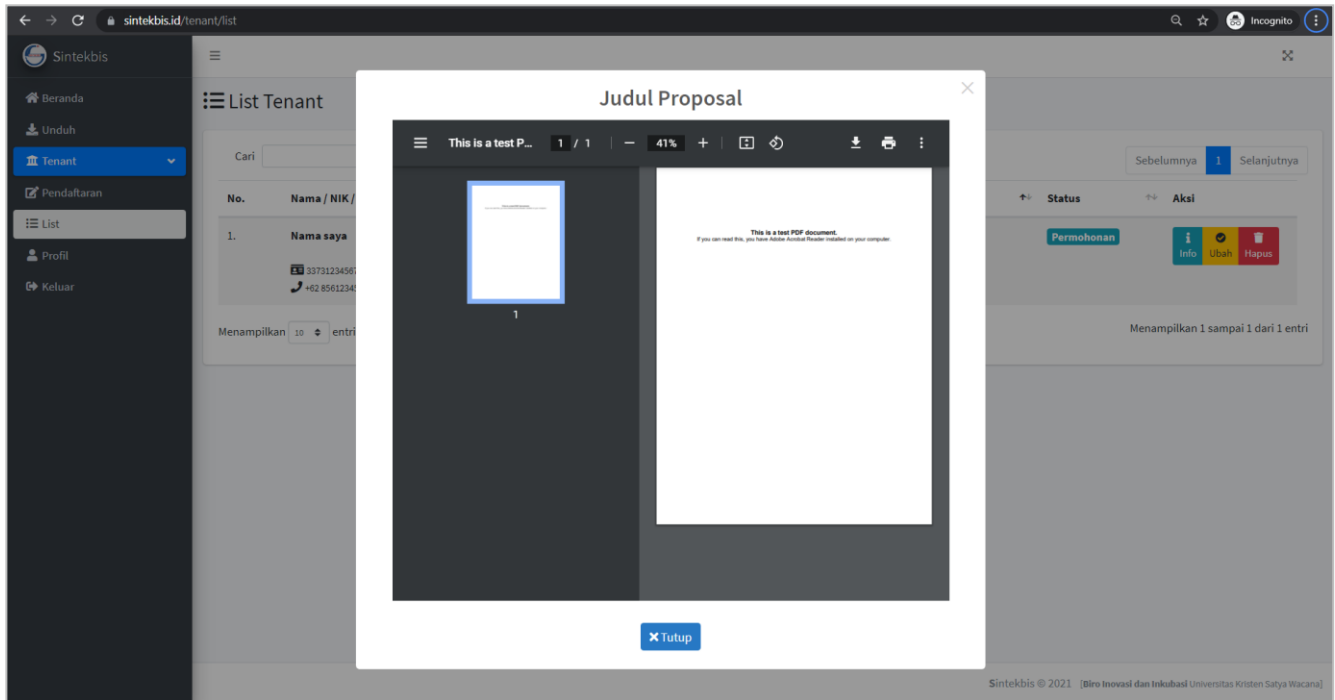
sintekbis.id/tenant/list

Incognito

Sintekbis

Beranda
Unduh
Tenant
Pendaftaran
List
Profil
Keluar

List Tenant

Cari

Sebelumnya 1 Selanjutnya

| No. | Nama / NIK / | Status | Aksi |
|---|---|---|---|
| 1. | Nama saya 33731234567 +62 85612345 | Permohonan | Info Ubah Hapus |

Menampilkan 10 entri

Menampilkan 1 sampai 1 dari 1 entri

Judul Proposal

This is a test P... 1 / 1 — 41% +

1

This is a test PDF document.
If you can read this, you have Adobe Acrobat Reader installed on your computer.

Tutup

Sintekbis © 2021 [Biro Inovasi dan Inkubasi Universitas Kristen Satya Wacana]